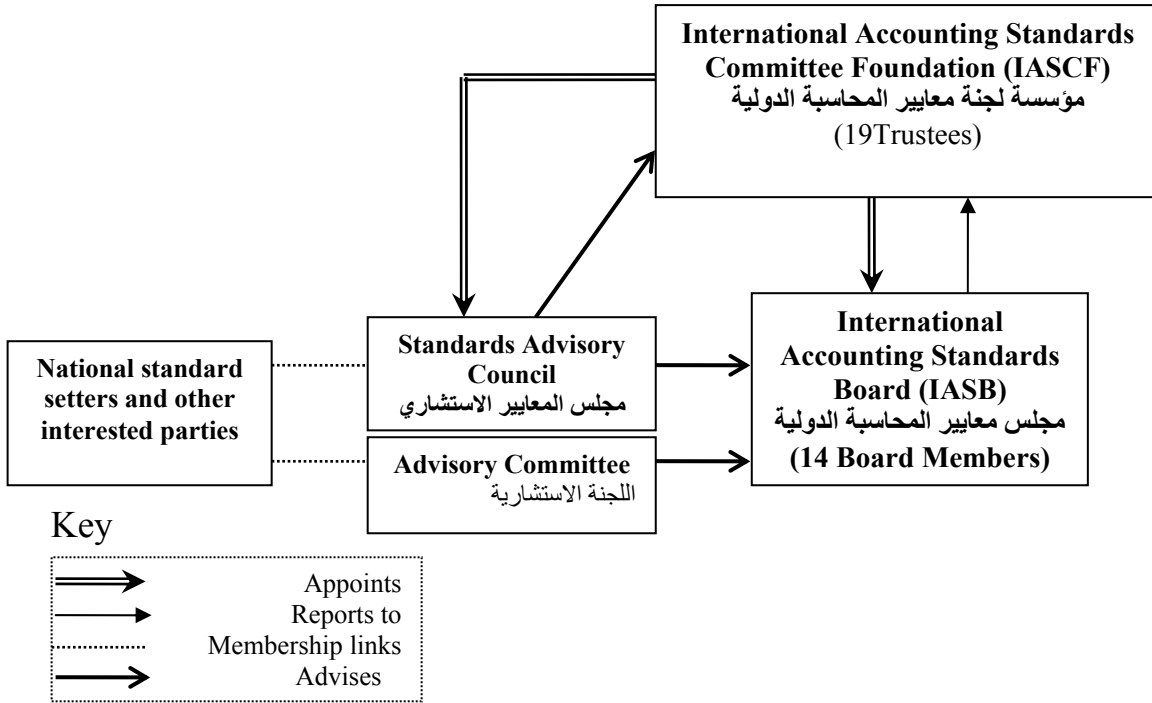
International Accounting Standards Committee Foundation (IASCF)
مؤسسة لجنة معايير المحاسبة الدولية
(19Trustees)

National standard setters and other interested parties

Standards Advisory Council
مجلس المعايير الاستشاري

Advisory Committee
اللجنة الاستشارية

International Accounting Standards Board (IASB)
مجلس معايير المحاسبة الدولية
(14 Board Members)

Key

Appoints
Reports to
Membership links
Advises